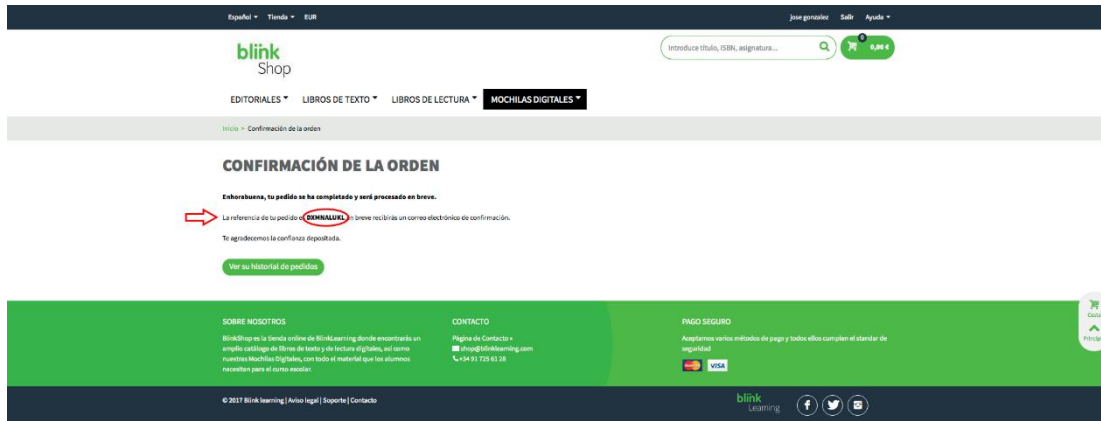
Español ▾ Tienda ▾ EUR

jose gonzalez Salir Ayuda ▾

blink Shop

Introduce título, ISBN, asignatura...

0 0,00 €

EDITORIALES ▾ LIBROS DE TEXTO ▾ LIBROS DE LECTURA ▾ MOCHILAS DIGITALES ▾

Inicio > Confirmación de la orden

CONFIRMACIÓN DE LA ORDEN

Enhorabuena, tu pedido se ha completado y será procesado en breve.

La referencia de tu pedido es DXMNALUKL. En breve recibirás un correo electrónico de confirmación.

Te agradecemos la confianza depositada.

Ver su historial de pedidos

SOBRE NOSOTROS

BlinkShop es la tienda online de BlinkLearning donde encontrarás un amplio catálogo de libros de texto y de lectura digitales, así como nuestras Mochilas Digitales, con todo el material que los alumnos necesitan para el curso escolar.

CONTACTO

Página de Contacto »
shop@blinklearning.com
+34 91 725 61 28

PAGO SEGURO

Aceptamos varios métodos de pago y todos ellos cumplen el standar de seguridad

VISA

Cesta
Princip

© 2017 Blink learning | Aviso legal | Soporte | Contacto

blink Learning